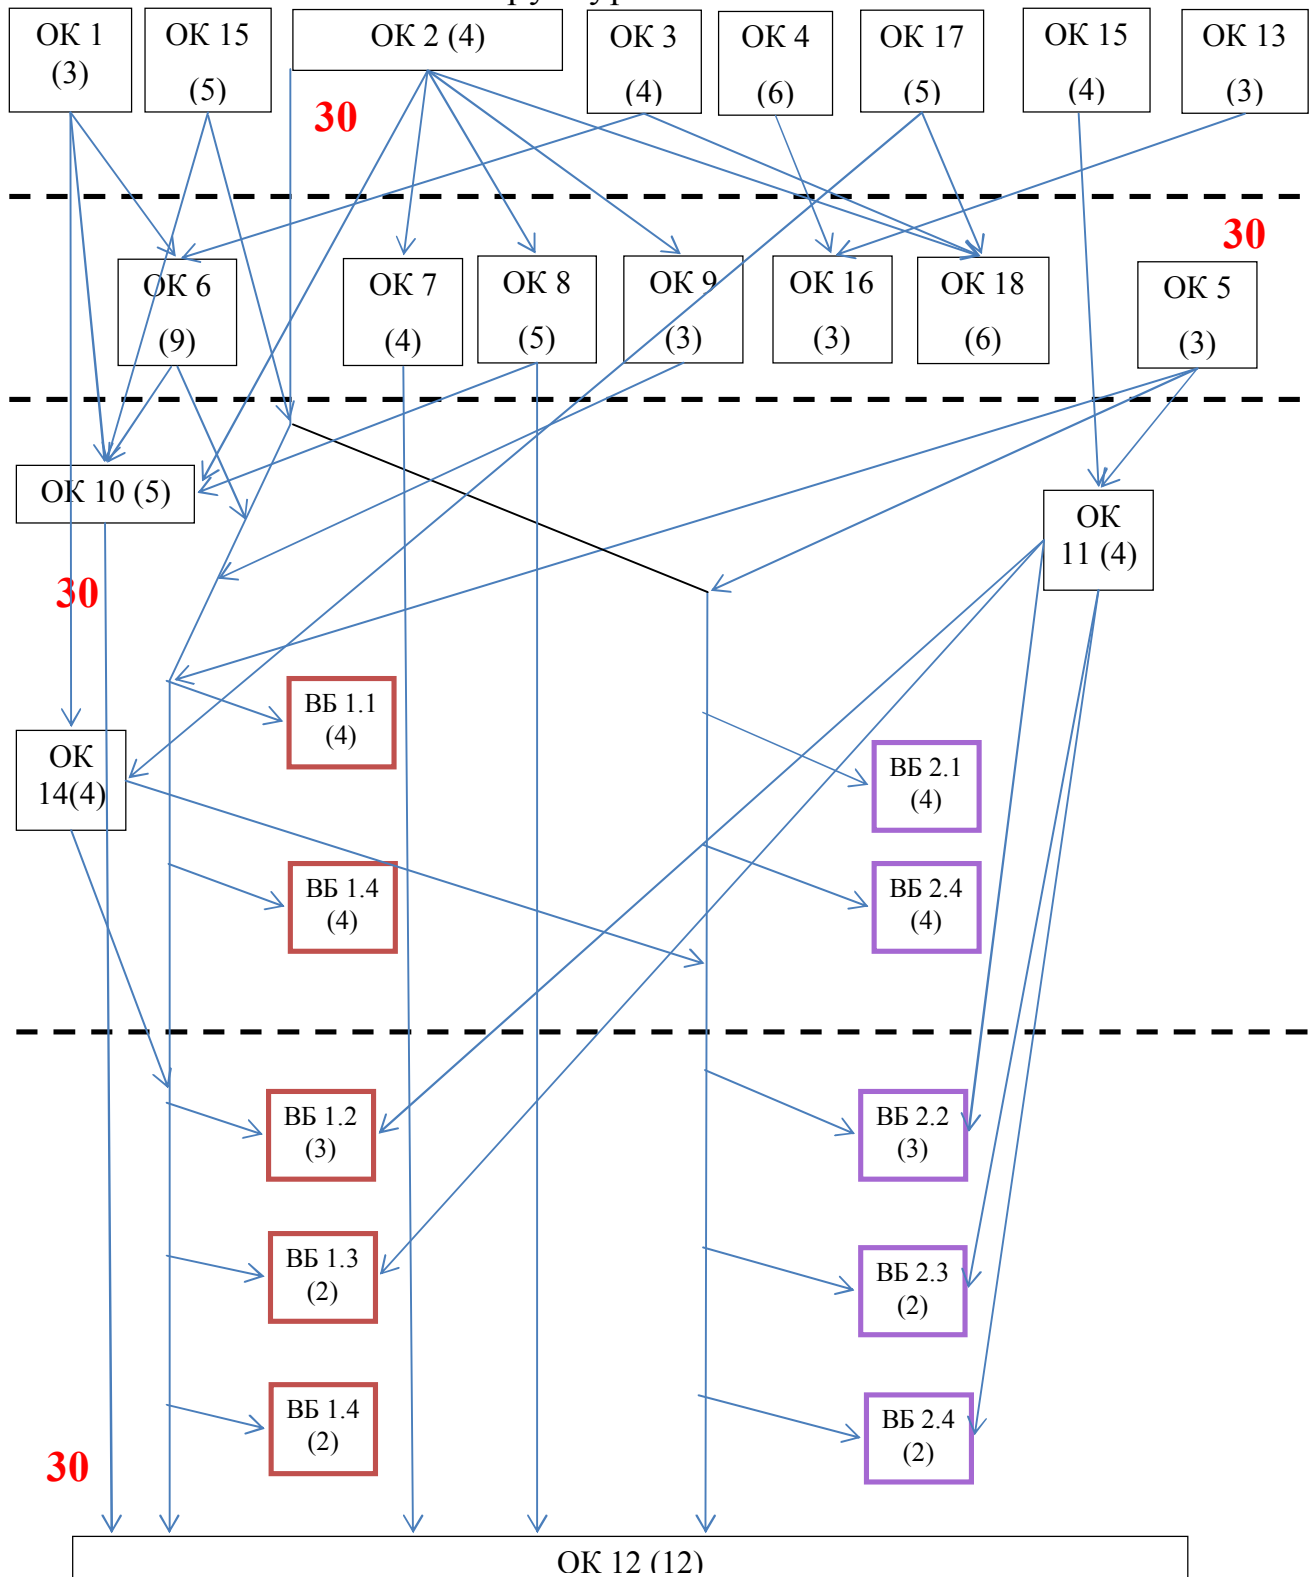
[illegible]

ОК 1 (3)

ОК 15 (5)

ОК 2 (4)

ОК 3 (4)

ОК 4 (6)

ОК 17 (5)

ОК 15 (4)

ОК 13 (3)

30

30

ОК 6 (9)

ОК 7 (4)

ОК 8 (5)

ОК 9 (3)

ОК 16 (3)

ОК 18 (6)

ОК 5 (3)

ОК 10 (5)

ОК 11 (4)

30

ВБ 1.1 (4)

ОК 14(4)

ВБ 2.1 (4)

ВБ 1.4 (4)

ВБ 2.4 (4)

ВБ 1.2 (3)

ВБ 2.2 (3)

ВБ 1.3 (2)

ВБ 2.3 (2)

ВБ 1.4 (2)

ВБ 2.4 (2)

30

ОК 12 (12)